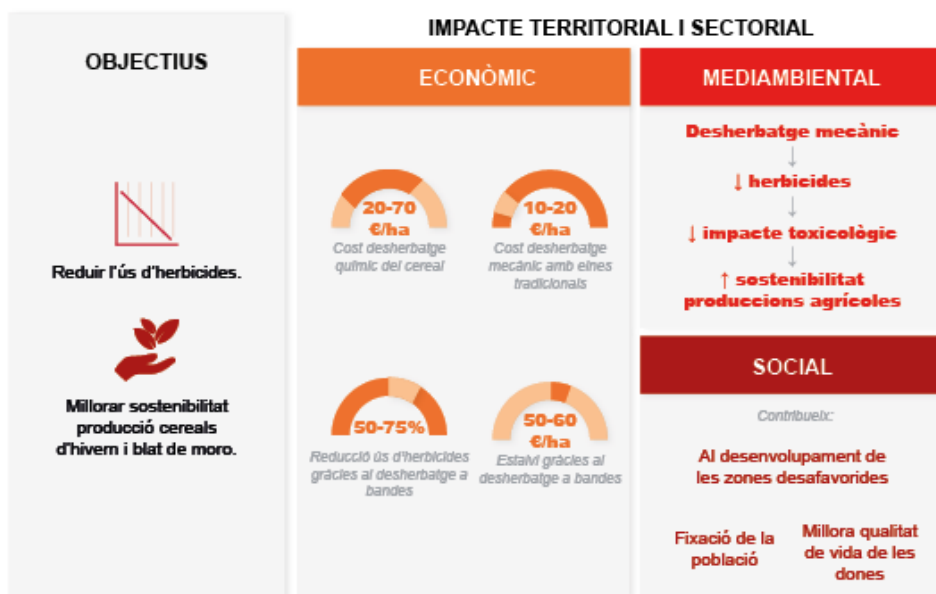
IMPACTE TERRITORIAL I SECTORIAL

OBJECTIUS

Reduir l'ús d'herbicides.

Millorar sostenibilitat producció cereals d'hivern i blat de moro.

ECONÒMIC

20-70 €/ha
Cost desherbatge químic del cereal

10-20 €/ha
Cost desherbatge mecànic amb eines tradicionals

50-75%
Reducció ús d'herbicides gràcies al desherbatge a bandes

50-60 €/ha
Estalvi gràcies al desherbatge a bandes

MEDIAMBIENTAL

Desherbatge mecànic
↓
↓ herbicides
↓
↓ impacte toxicològic
↓
↑ sostenibilitat produccions agrícoles

SOCIAL

Contribueix:

Al desenvolupament de les zones desafavorides

Fixació de la població

Millora qualitat de vida de les dones